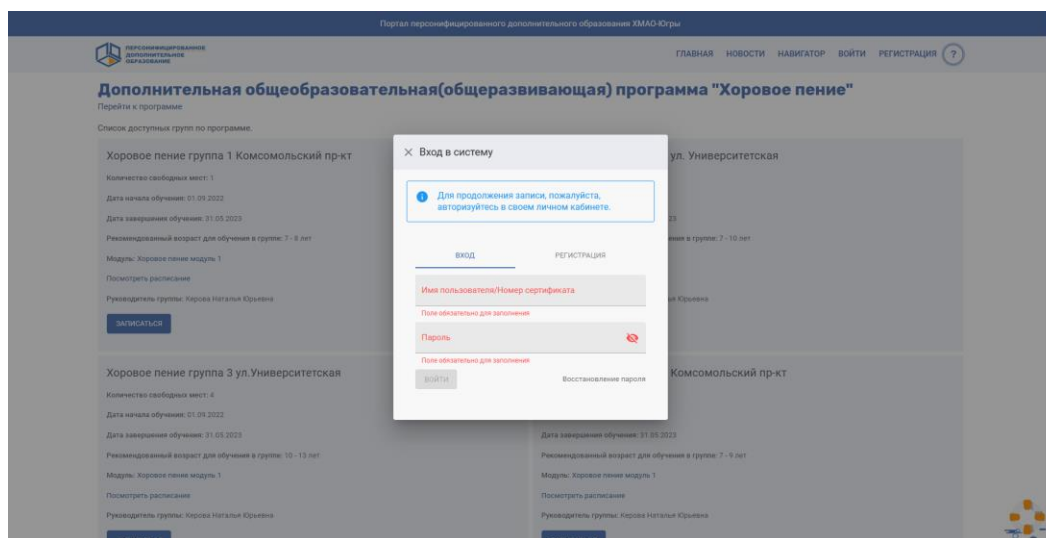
Портал персонифицированного дополнительного образования ХМАО-Югры

ПЕРСОНИФИЦИРОВАННОЕ ДОПОЛНИТЕЛЬНОЕ ОБРАЗОВАНИЕ

ГЛАВНАЯ НОВОСТИ НАВИГАТОР ВОЙТИ РЕГИСТРАЦИЯ ?

Дополнительная общеобразовательная(общеразвивающая) программа "Хоровое пение"

Перейти к программе

Список доступных групп по программе.

Хоровое пение группа 1 Комсомольский пр-кт

Количество свободных мест: 1

Дата начала обучения: 01.09.2022

Дата завершения обучения: 31.05.2023

Рекомендованный возраст для обучения в группе: 7 - 8 лет

Модуль: Хоровое пение модуль 1

Посмотреть расписание

Руководитель группы: Керова Наталья Юрьевна

ЗАПИСАТЬСЯ

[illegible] ул. Университетская

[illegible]23

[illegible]ение в группе: 7 - 10 лет

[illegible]на Юрьевна

Хоровое пение группа 3 ул.Университетская

Количество свободных мест: 4

Дата начала обучения: 01.09.2022

Дата завершения обучения: 31.05.2023

Рекомендованный возраст для обучения в группе: 10 - 13 лет

Модуль: Хоровое пение модуль 1

Посмотреть расписание

Руководитель группы: Керова Наталья Юрьевна

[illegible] Комсомольский пр-кт

Дата завершения обучения: 31.05.2023

Рекомендованный возраст для обучения в группе: 7 - 9 лет

Модуль: Хоровое пение модуль 1

Посмотреть расписание

Руководитель группы: Керова Наталья Юрьевна

× Вход в систему

Для продолжения записи, пожалуйста, авторизуйтесь в своем личном кабинете.

ВХОД РЕГИСТРАЦИЯ

Имя пользователя/Номер сертификата

Поле обязательно для заполнения

Пароль

Поле обязательно для заполнения

ВОЙТИ Восстановление пароля